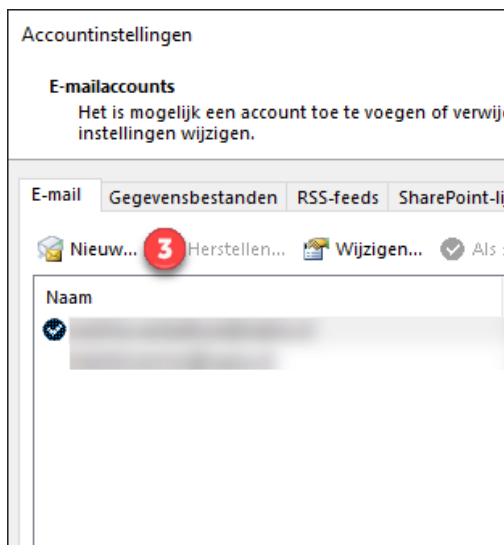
Accountinstellingen

E-mailaccounts
Het is mogelijk een account toe te voegen of verwij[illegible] instellingen wijzigen.

E-mail | Gegevensbestanden | RSS-feeds | SharePoint-li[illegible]

Nieuw... 3 Herstellen... Wijzigen... Als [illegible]

Naam

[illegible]